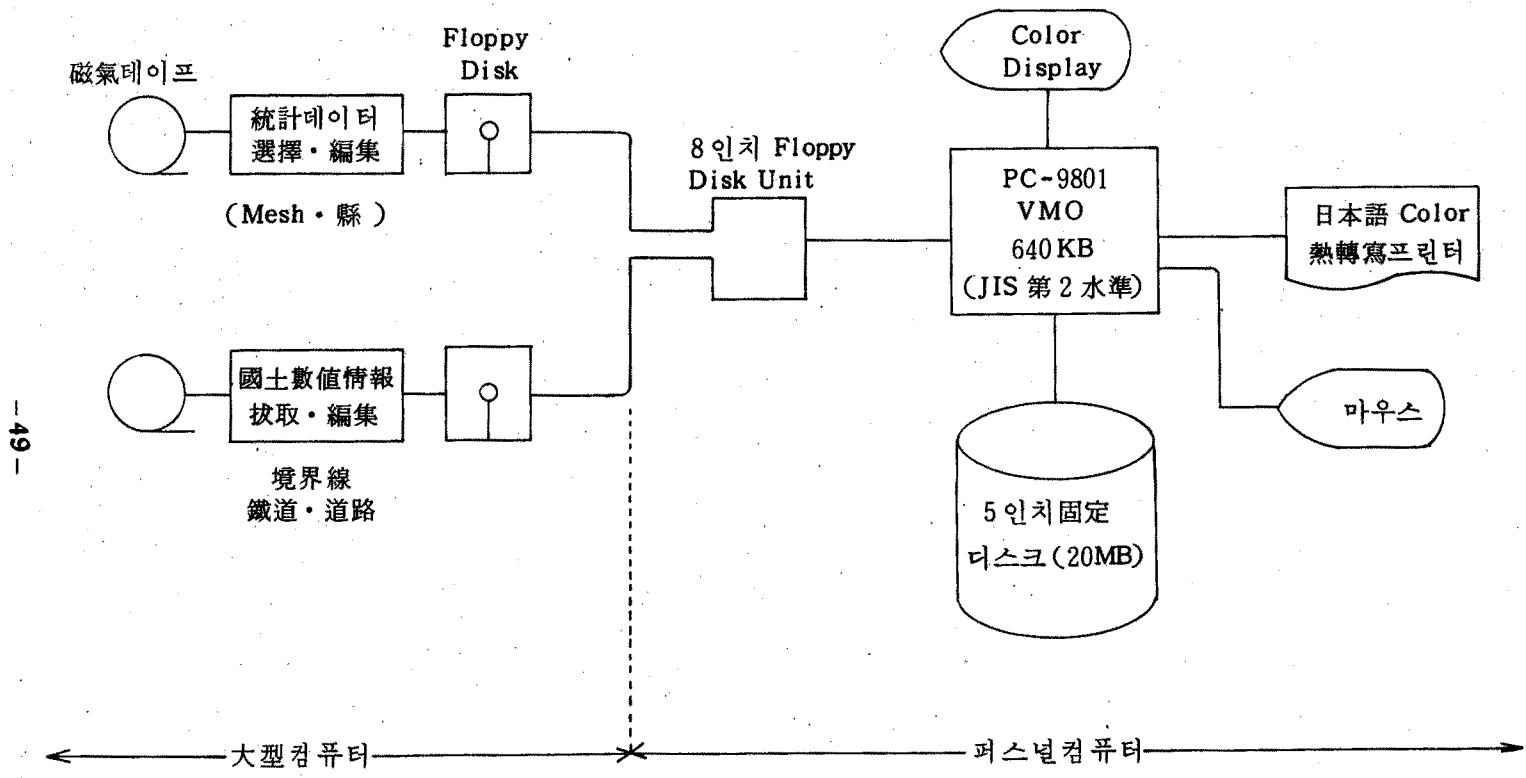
磁氣테이프

統計데이터
選擇・編集

Floppy
Disk

(Mesh・縣)

8인치 Floppy
Disk Unit

Color
Display

PC-9801
VMO
640 KB
(JIS 第2水準)

日本語 Color
熱轉寫프린터

國土數値情報
拔取・編集

境界線
鐵道・道路

마우스

5인치固定
디스크(20MB)

大型컴퓨터

퍼스널컴퓨터

-49-